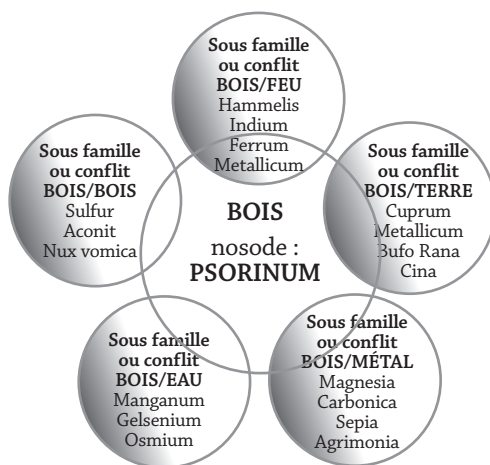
Sous famille ou conflit BOIS/FEU
Hammelis
Indium
Ferrum
Metallicum

Sous famille ou conflit BOIS/BOIS
Sulfur
Aconit
Nux vomica

Sous famille ou conflit BOIS/TERRE
Cuprum
Metallicum
Bufo Rana
Cina

BOIS
nosode :
PSORINUM

Sous famille ou conflit BOIS/EAU
Manganum
Gelsenium
Osmium

Sous famille ou conflit BOIS/MÉTAL
Magnesia
Carbonica
Sepia
Agrimonia